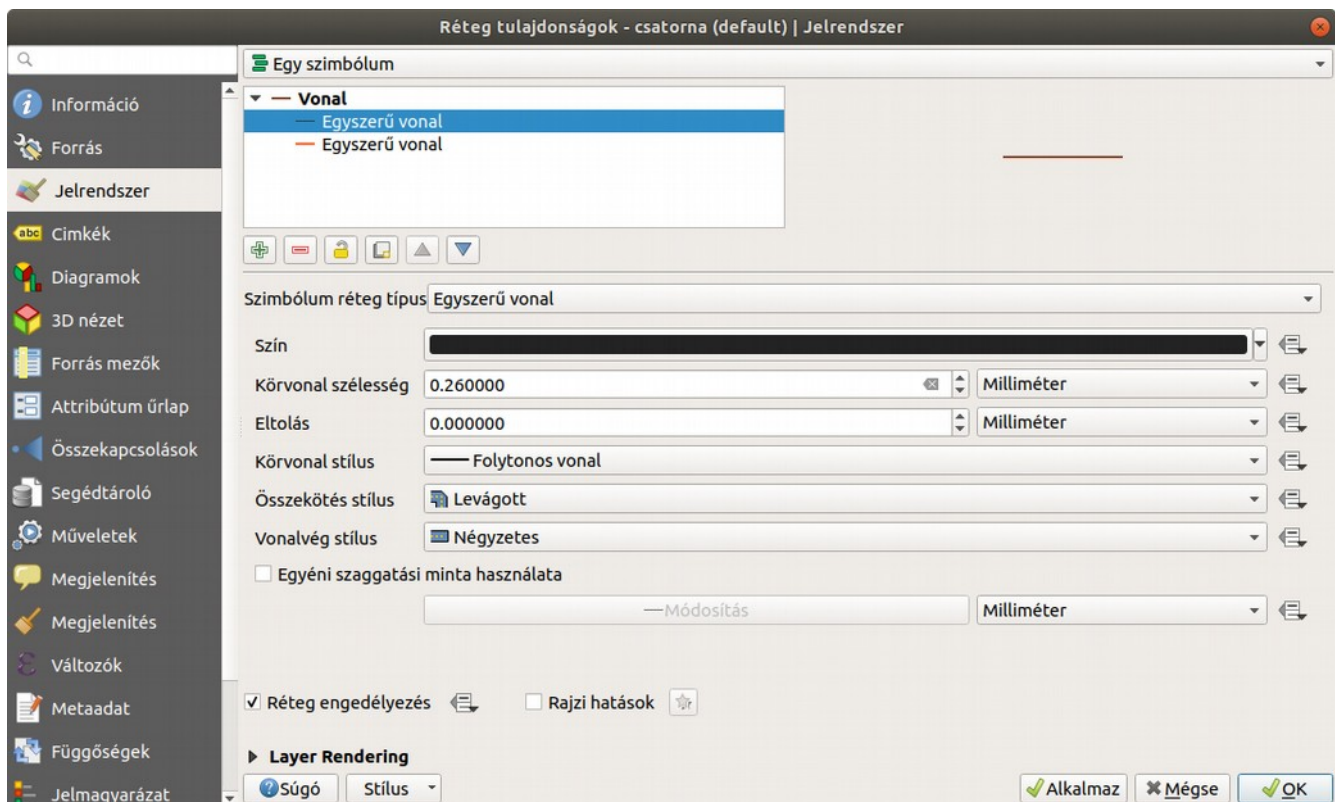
Réteg tulajdonságok - csatorna (default) | Jelrendszer

Információ
Forrás
Jelrendszer
Cimkék
Diagramok
3D nézet
Forrás mezők
Attribútum űrlap
Összekapcsolások
Segédtároló
Műveletek
Megjelenítés
Megjelenítés
Változók
Metaadat
Függőségek
Jelmagyarázat

Egy szimbólum

Vonal
Egyszerű vonal
Egyszerű vonal

Szimbólum réteg típus Egyszerű vonal

Szín
Körvonal szélesség 0.260000 Milliméter
Eltolás 0.000000 Milliméter
Körvonal stílus Folytonos vonal
Összekötés stílus Levágott
Vonalvég stílus Négyzetes
Egyéni szaggatási minta használata
Módosítás Milliméter

Réteg engedélyezés Rajzi hatások

Layer Rendering

Súgó Stílus Alkalmaz Mégse OK